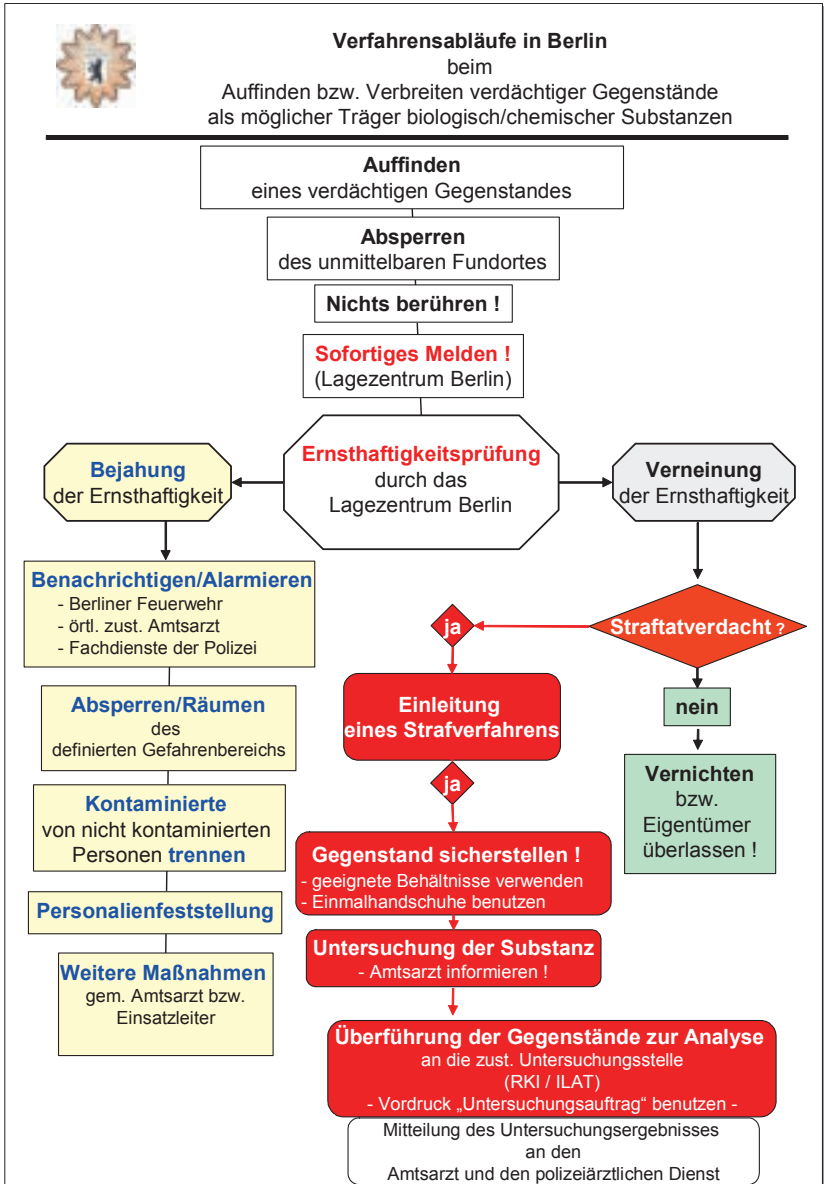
Verfahrensabläufe in Berlin
beim
Auffinden bzw. Verbreiten verdächtiger Gegenstände
als möglicher Träger biologisch/chemischer Substanzen

Auffinden
eines verdächtigen Gegenstandes

Absperren
des unmittelbaren Fundortes

Nichts berühren !

Sofortiges Melden !
(Lagezentrum Berlin)

Ernsthaftigkeitsprüfung
durch das
Lagezentrum Berlin

Bejahung
der Ernsthaftigkeit

Verneinung
der Ernsthaftigkeit

Benachrichtigen/Alarmieren
- Berliner Feuerwehr
- örtl. zust. Amtsarzt
- Fachdienste der Polizei

Straftatverdacht ?

ja

nein

Absperren/Räumen
des
definierten Gefahrenbereichs

Einleitung
eines Strafverfahrens

Vernichten
bzw.
Eigentümer
überlassen !

ja

Kontaminierte
von nicht kontaminierten
Personen trennen

Gegenstand sicherstellen !
- geeignete Behältnisse verwenden
- Einmalhandschuhe benutzen

Personalienfeststellung

Untersuchung der Substanz
- Amtsarzt informieren !

Weitere Maßnahmen
gem. Amtsarzt bzw.
Einsatzleiter

Überführung der Gegenstände zur Analyse
an die zust. Untersuchungsstelle
(RKI / ILAT)
- Vordruck „Untersuchungsauftrag“ benutzen -

Mitteilung des Untersuchungsergebnisses
an den
Amtsarzt und den polizeiärztlichen Dienst